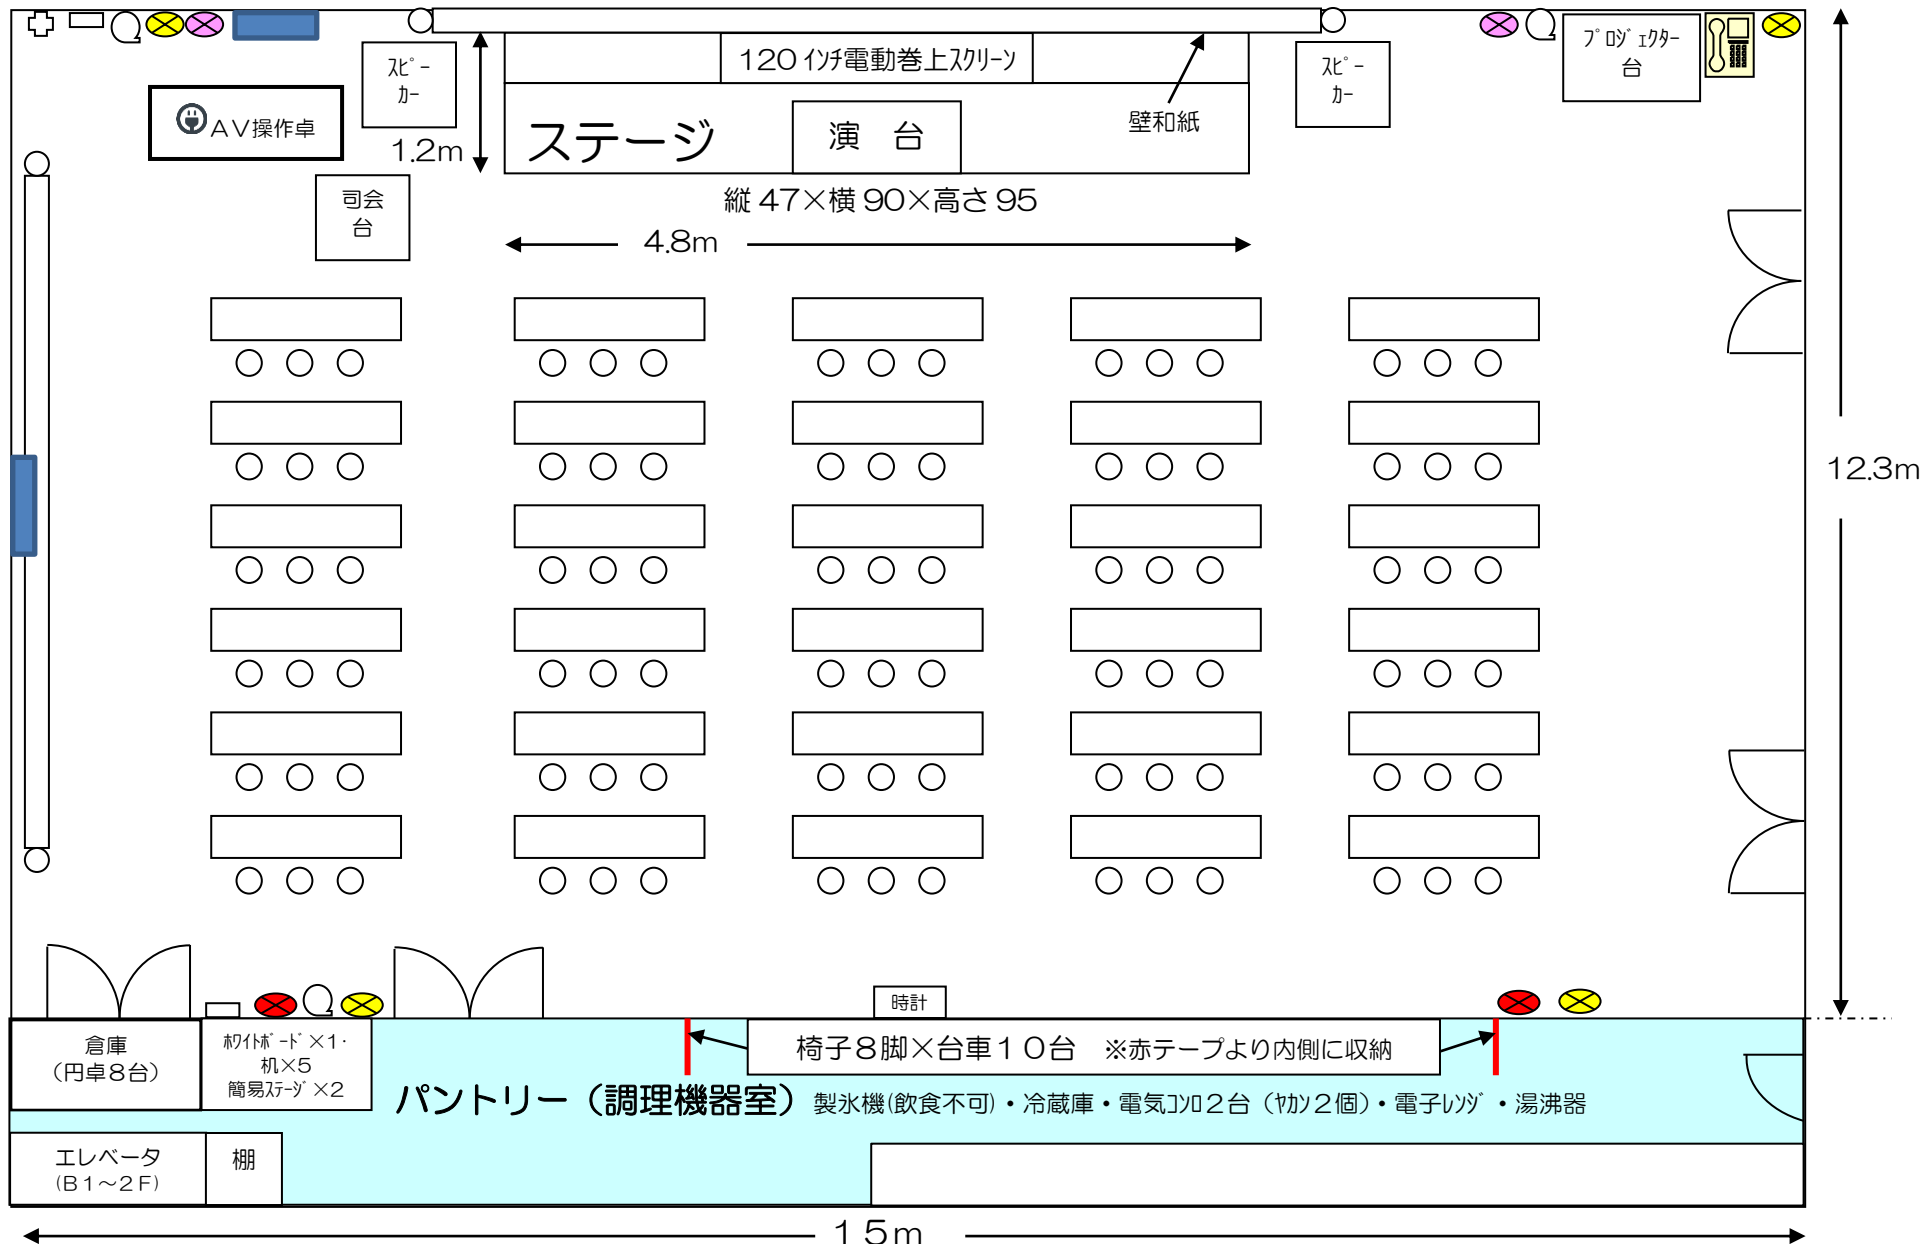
ｽﾋﾟｰｶｰ

120 ｲﾝﾁ電動巻上ｽｸﾘｰﾝ

ｽﾋﾟｰｶｰ

ﾌﾟﾛｼﾞｪｸﾀｰ台

AV操作卓

1.2m

ステージ

演　台

壁和紙

縦 47×横 90×高さ 95

司会台

4.8m

12.3m

時計

倉庫
（円卓８台）

ﾎﾜｲﾄﾎﾞｰﾄﾞ×1・机×5
簡易ｽﾃｰｼﾞ×2

椅子８脚×台車１０台　※赤テープより内側に収納

パントリー（調理機器室）製氷機(飲食不可)・冷蔵庫・電気ｺﾝﾛ２台（ﾔｶﾝ２個)・電子ﾚﾝｼﾞ・湯沸器

エレベータ
（B１～２F）

棚

１５m